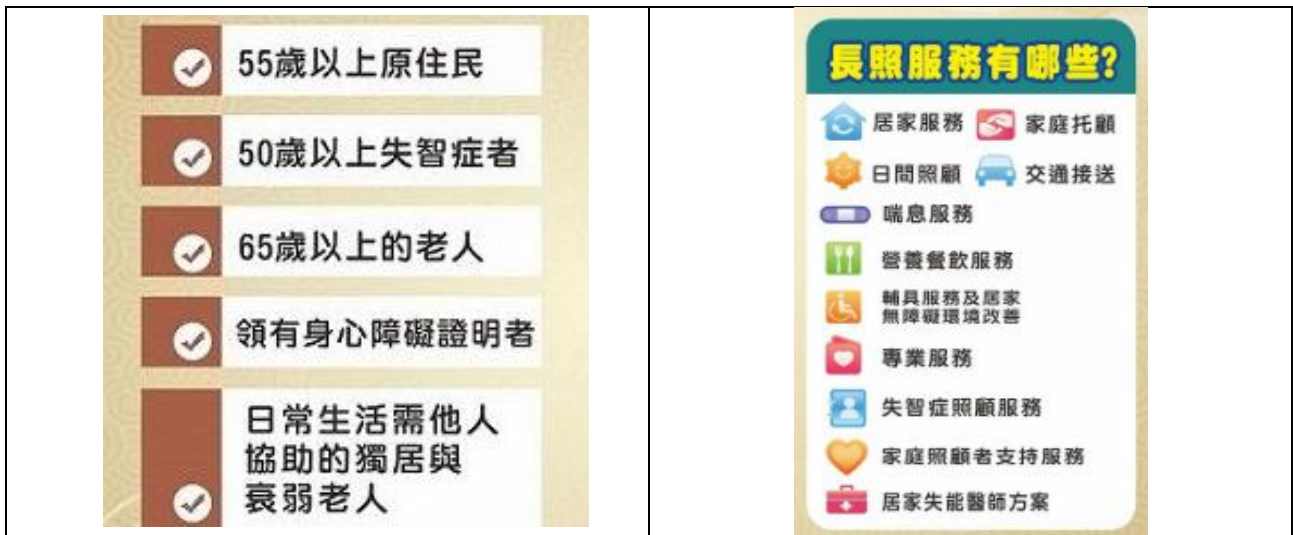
55歲以上原住民

50歲以上失智症者

65歲以上的老人

領有身心障礙證明者

日常生活需他人協助的獨居與衰弱老人

長照服務有哪些?

居家服務
家庭托顧
日間照顧
交通接送
喘息服務
營養餐飲服務
輔具服務及居家無障礙環境改善
專業服務
失智症照顧服務
家庭照顧者支持服務
居家失能醫師方案